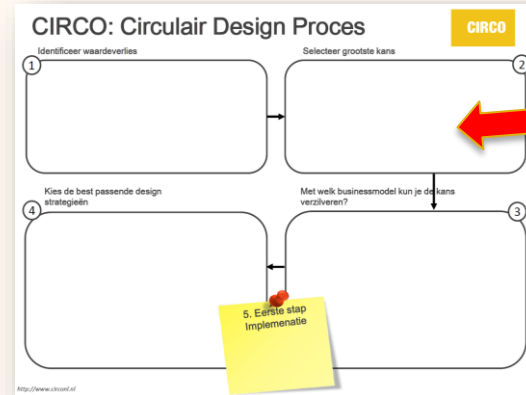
CIRCO: Circulair Design Proces

CIRCO

Identificeer waardeverlies

1

Selecteer grootste kans

2

Kies de best passende design strategieën

4

Met welk businessmodel kun je de kans verzilveren?

3

5. Eerste stap Implemenatie

http://www.circonl.nl